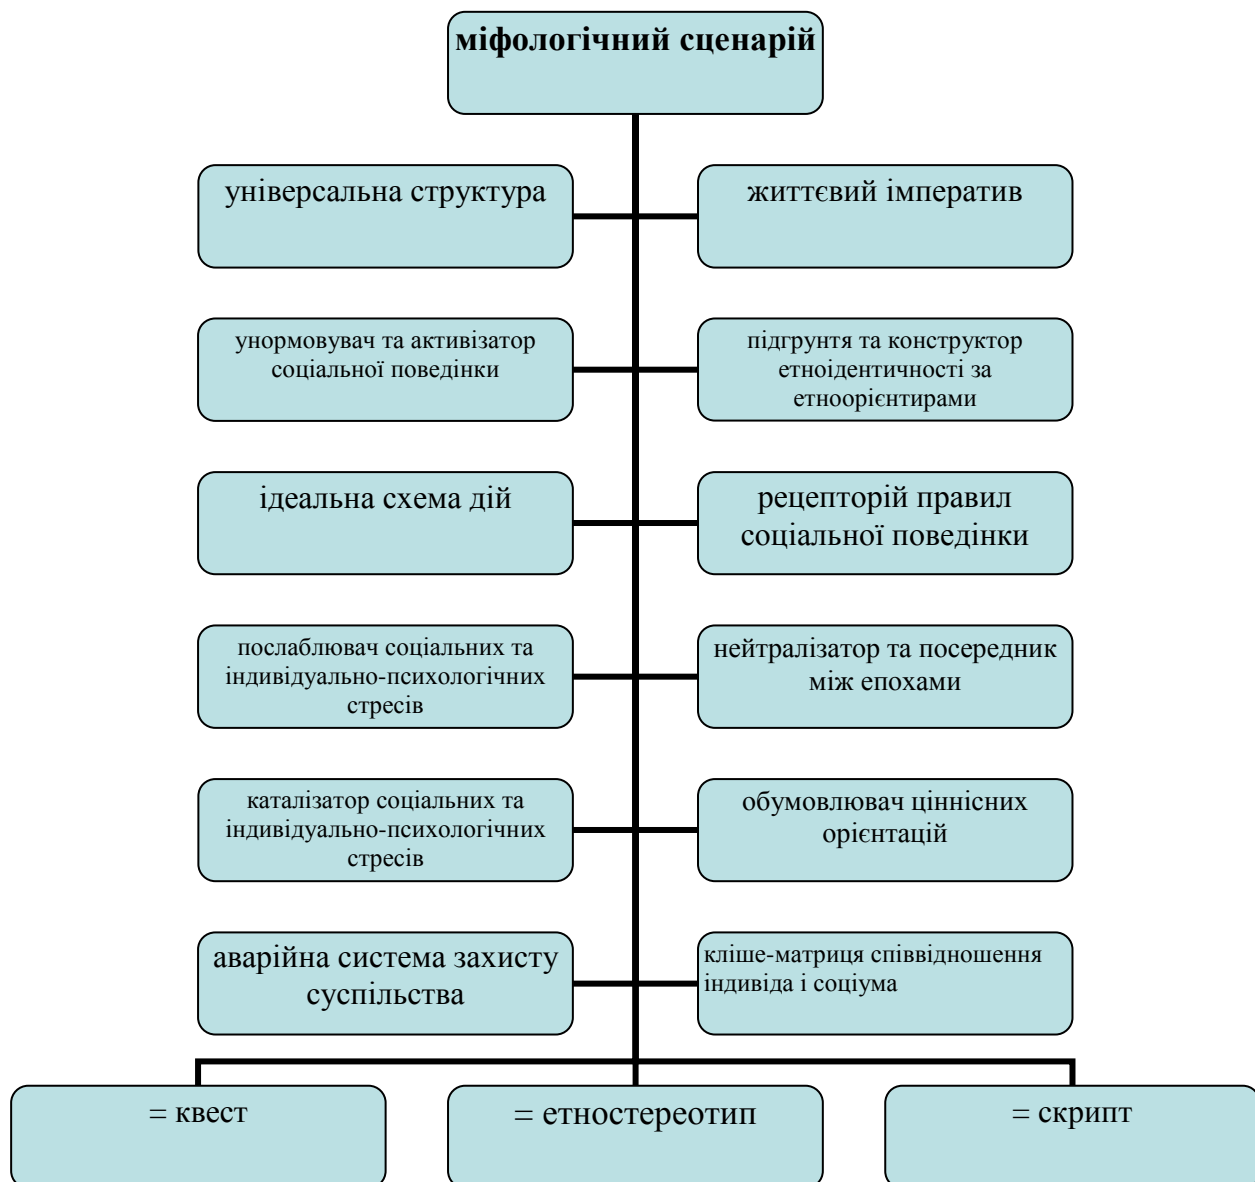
міфологічний сценарій

універсальна структура

життєвий імператив

унормовувач та активізатор соціальної поведінки

підгрунтя та конструктор етноідентичності за етноорієнтирами

ідеальна схема дій

рецепторій правил соціальної поведінки

послаблювач соціальних та індивідуально-психологічних стресів

нейтралізатор та посередник між епохами

каталізатор соціальних та індивідуально-психологічних стресів

обумовлювач ціннісних орієнтацій

аварійна система захисту суспільства

кліше-матриця співвідношення індивіда і соціума

= квест

= етностереотип

= скрипт